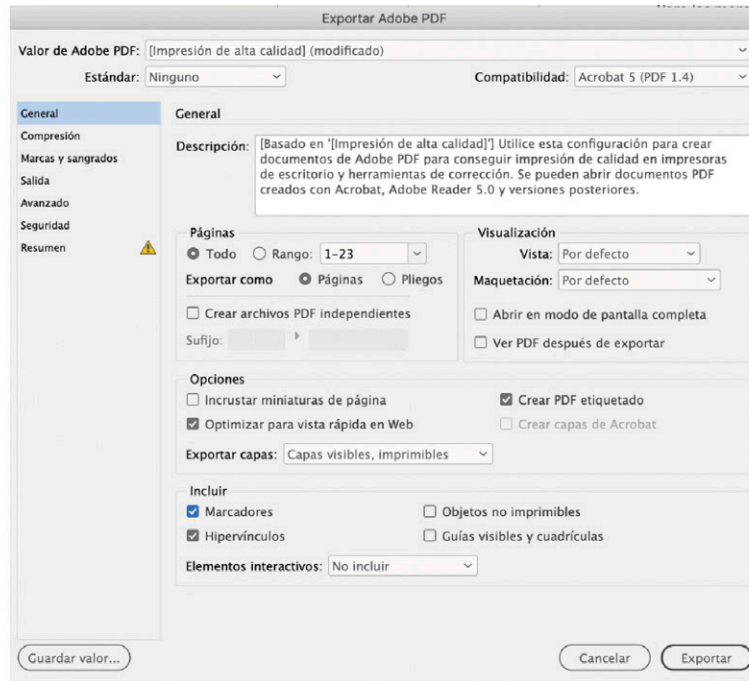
Exportar Adobe PDF

Valor de Adobe PDF: [Impresión de alta calidad] (modificado)

Estándar: Ninguno

Compatibilidad: Acrobat 5 (PDF 1.4)

General
Compresión
Marcas y sangrados
Salida
Avanzado
Seguridad
Resumen

General

Descripción: [Basado en '[Impresión de alta calidad]'] Utilice esta configuración para crear documentos de Adobe PDF para conseguir impresión de calidad en impresoras de escritorio y herramientas de corrección. Se pueden abrir documentos PDF creados con Acrobat, Adobe Reader 5.0 y versiones posteriores.

Páginas
Todo
Rango: 1-23
Exportar como
Páginas
Pliegos
Crear archivos PDF independientes
Sufijo:

Visualización
Vista: Por defecto
Maquetación: Por defecto
Abrir en modo de pantalla completa
Ver PDF después de exportar

Opciones
Incrustar miniaturas de página
Optimizar para vista rápida en Web
Crear PDF etiquetado
Crear capas de Acrobat
Exportar capas: Capas visibles, imprimibles

Incluir
Marcadores
Hipervínculos
Objetos no imprimibles
Guías visibles y cuadrículas
Elementos interactivos: No incluir

Guardar valor...
Cancelar
Exportar